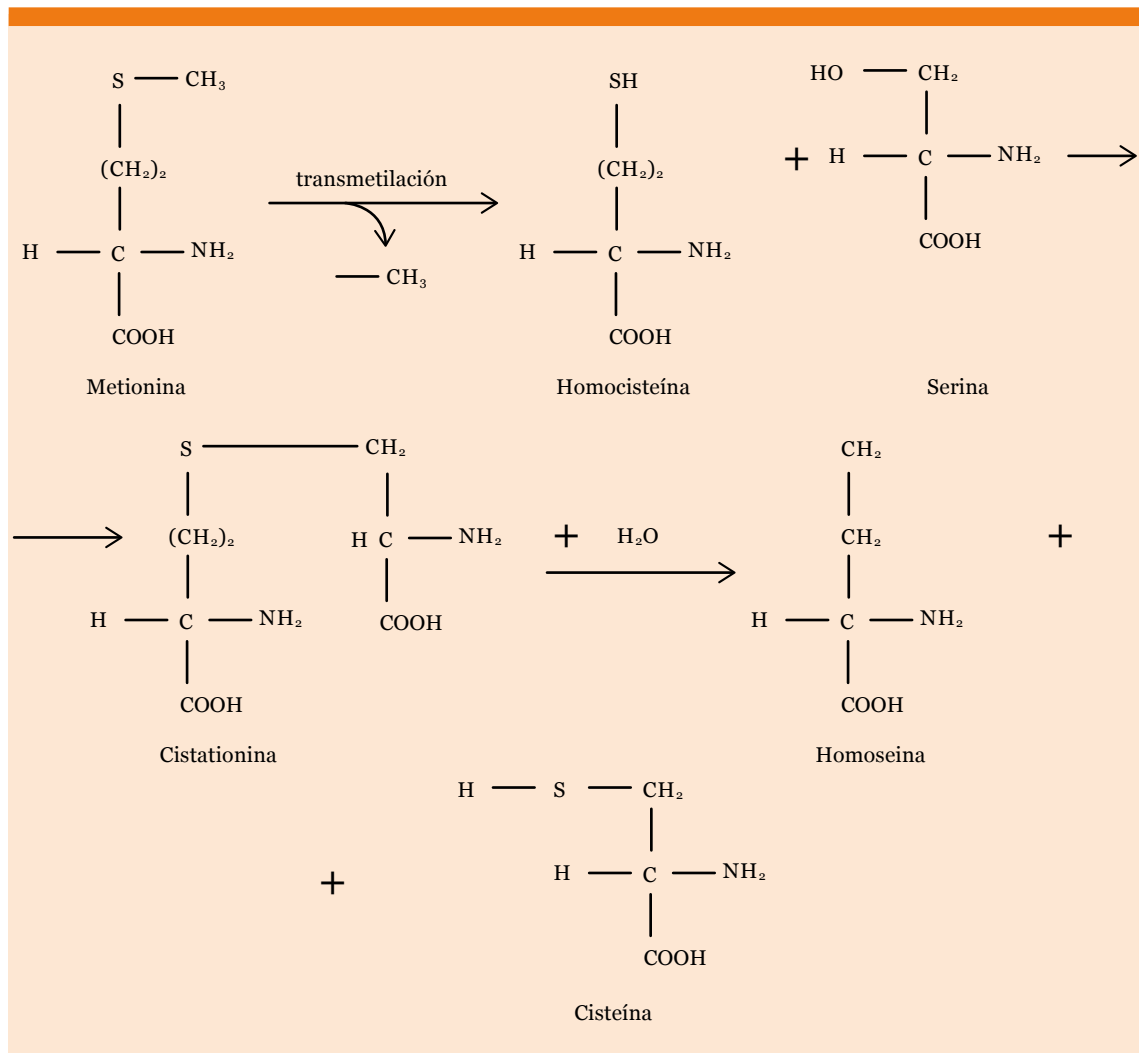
S — $CH_3$
$(CH_2)_2$
H — C — $NH_2$
COOH
Metionina

transmetilación

— $CH_3$

SH
$(CH_2)_2$
H — C — $NH_2$
COOH
Homocisteína

+

HO — $CH_2$
H — C — $NH_2$
COOH
Serina

S — $CH_2$
$(CH_2)_2$
H C — $NH_2$
H — C — $NH_2$
COOH
COOH
Cistationina

+ $H_2O$

$CH_2$
$CH_2$
H — C — $NH_2$
COOH
Homoseina

+

+

H — S — $CH_2$
H — C — $NH_2$
COOH
Cisteína